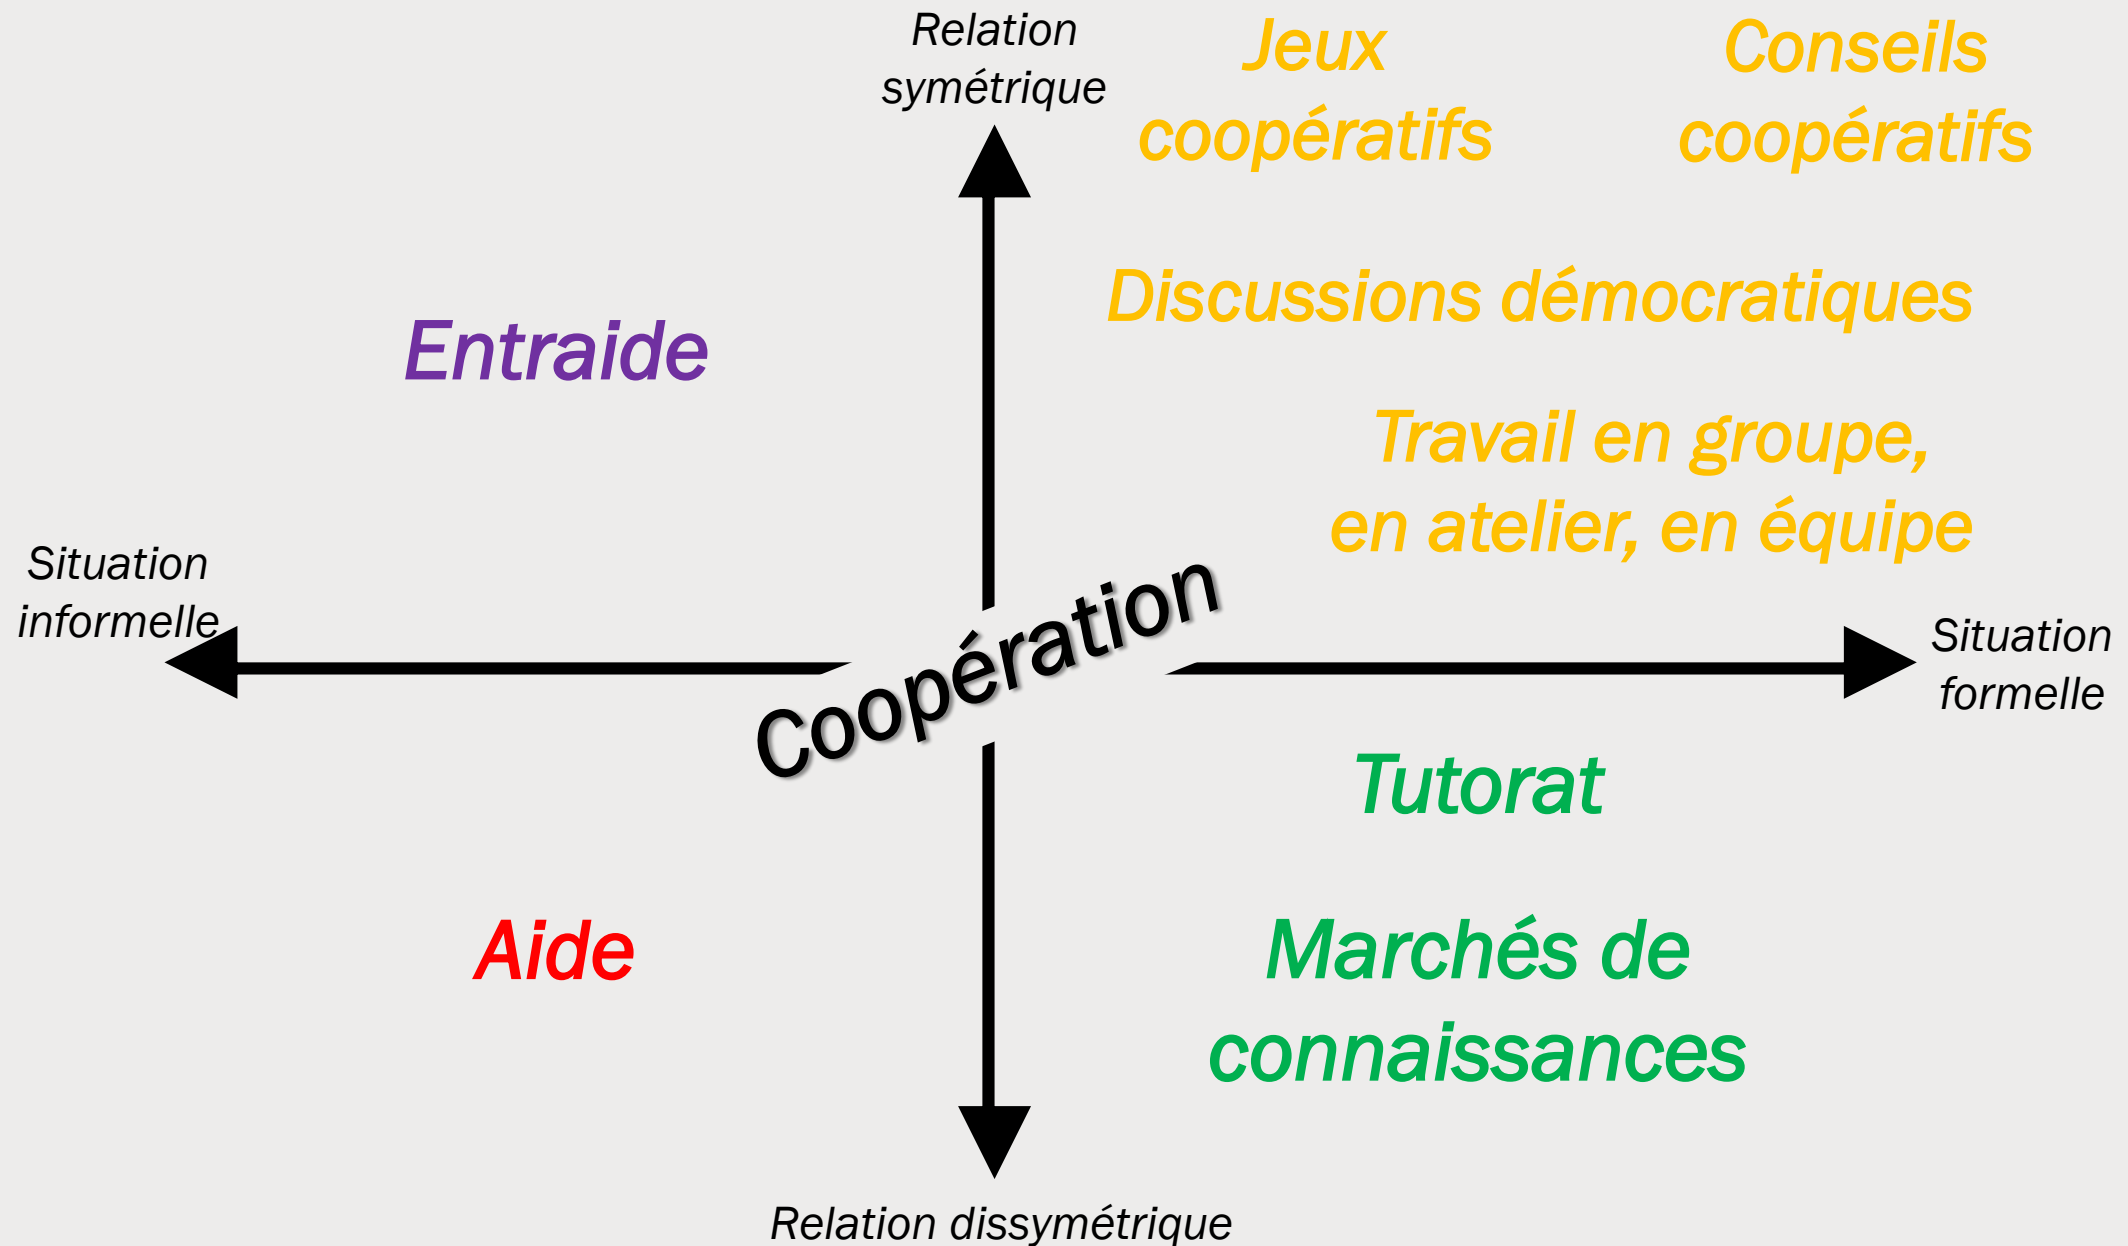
Relation symétrique

Jeux coopératifs

Conseils coopératifs

Discussions démocratiques

Entraide

Travail en groupe, en atelier, en équipe

Situation informelle

Coopération

Situation formelle

Tutorat

Aide

Marchés de connaissances

Relation dissymétrique